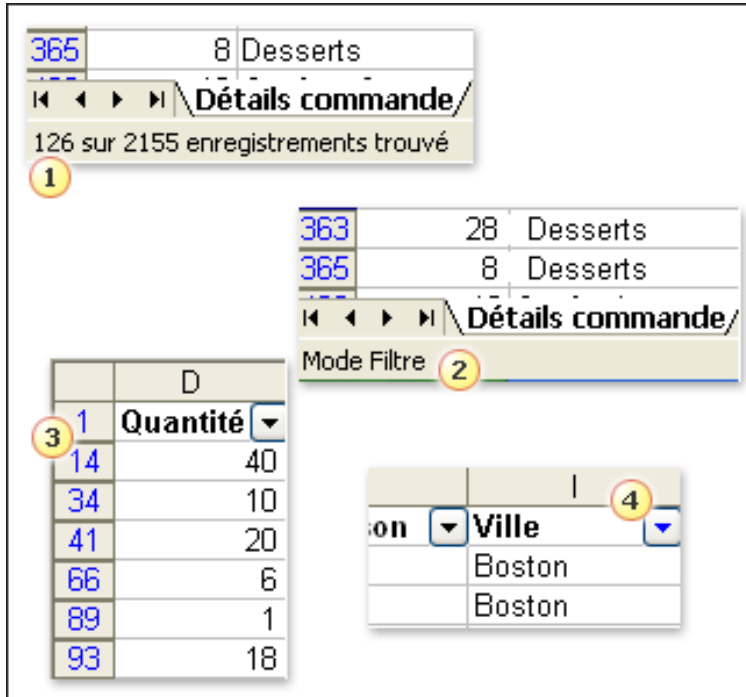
| 365 | 8 | Desserts |
|---|---|---|

Détails commande

126 sur 2155 enregistrements trouvé

1

| 363 | 28 | Desserts |
|---|---|---|
| 365 | 8 | Desserts |

Détails commande

Mode Filtre

2

| | D |
|---|---|
| 1 | Quantité |
| 14 | 40 |
| 34 | 10 |
| 41 | 20 |
| 66 | 6 |
| 89 | 1 |
| 93 | 18 |

3

| | I |
|---|---|
| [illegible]on | Ville |
| | Boston |
| | Boston |

4